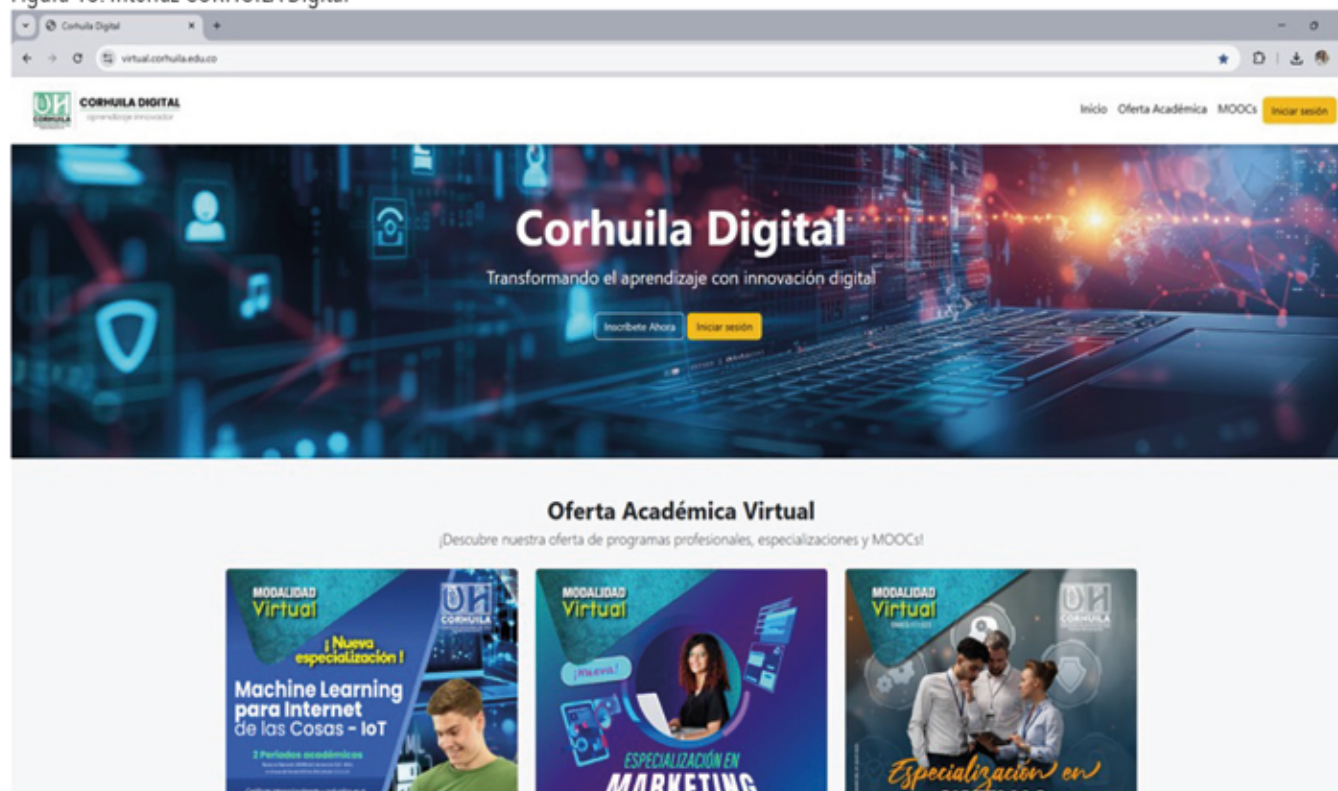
Figura 15. Interfaz CORHUILA Digital

Corhuila Digital

virtual.corhuila.edu.co

CORHUILA DIGITAL
aprendizaje innovador

Inicio Oferta Académica MOOCs Iniciar sesión

Corhuila Digital

Transformando el aprendizaje con innovación digital

Inscríbete Ahora Iniciar sesión

Oferta Académica Virtual

¡Descubre nuestra oferta de programas profesionales, especializaciones y MOOCs!

MODALIDAD Virtual

¡Nueva especialización!

Machine Learning para Internet de las Cosas - IoT

2 Periodos académicos

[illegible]

MODALIDAD Virtual

¡Nueva!

ESPECIALIZACIÓN EN MARKETING

MODALIDAD Virtual

Especialización en

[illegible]